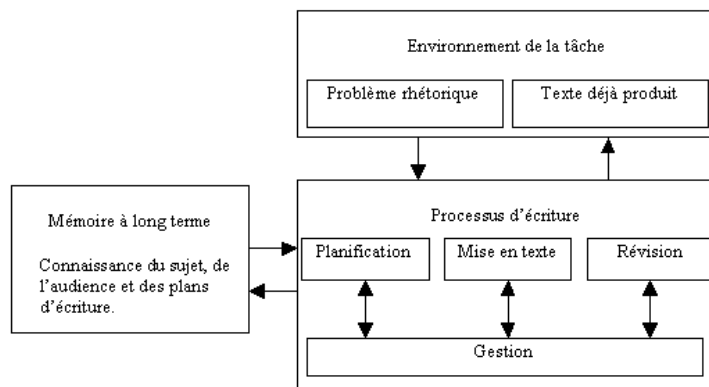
Environnement de la tâche

Problème rhétorique

Texte déjà produit

Mémoire à long terme

Connaissance du sujet, de l'audience et des plans d'écriture.

Processus d'écriture

Planification

Mise en texte

Révision

Gestion